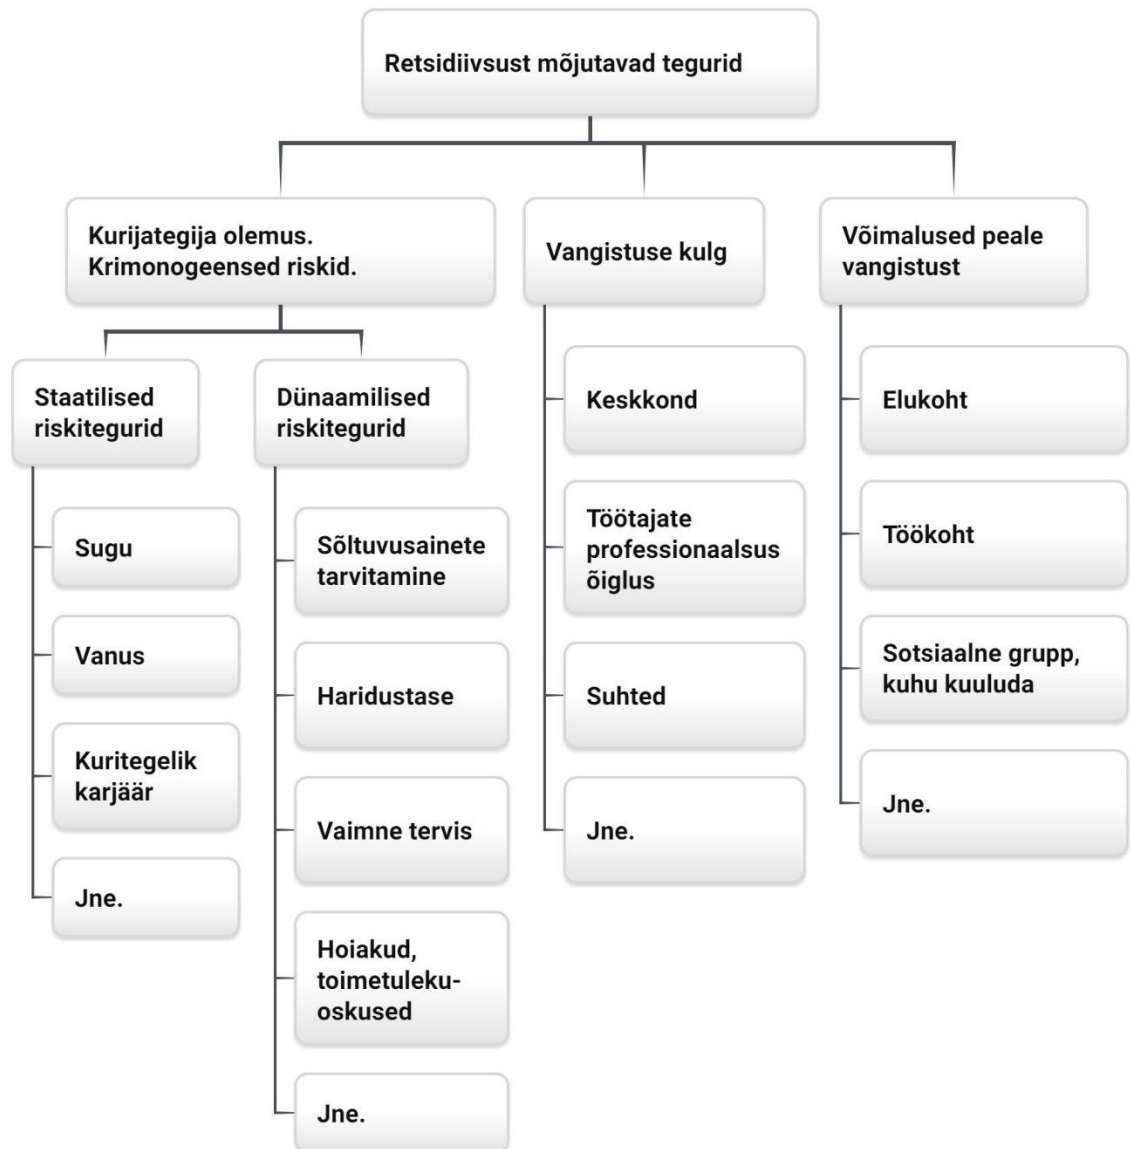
Retsidiivsust mõjutavad tegurid

Kurijategija olemus. Krimonogeensed riskid.

Staatilised riskitegurid

Sugu

Vanus

Kuritegelik karjäär

Jne.

Dünaamilised riskitegurid

Sõltuvusainete tarvitamine

Haridustase

Vaimne tervis

Hoiakud, toimetuleku-oskused

Jne.

Vangistuse kulg

Keskkond

Töötajate professionaalsus õiglus

Suhted

Jne.

Võimalused peale vangistust

Elukoht

Töökoht

Sotsiaalne grupp, kuhu kuuluda

Jne.